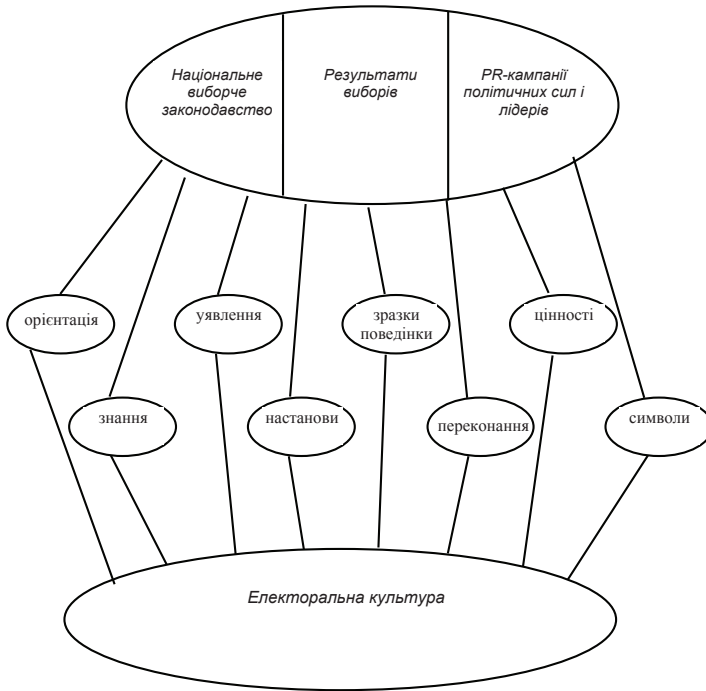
Національне виборче законодавство

Результати виборів

PR-кампанії політичних сил і лідерів

орієнтація

уявлення

зразки поведінки

цінності

знання

настанови

переконання

символи

Електоральна культура